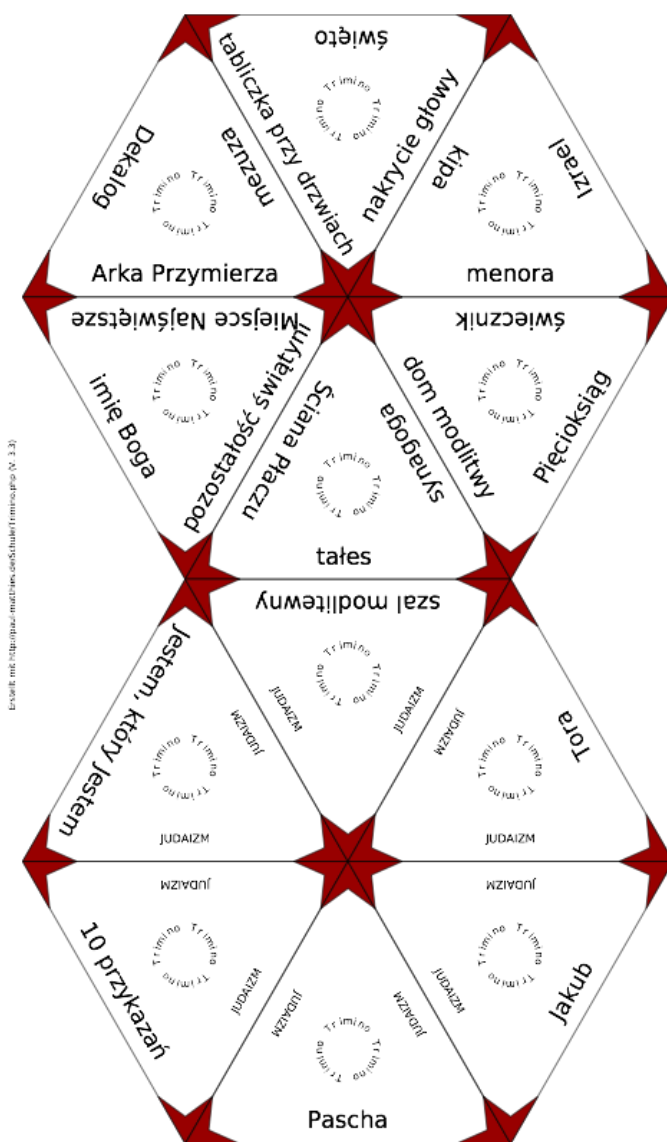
święto

tabliczka przy drzwiach

nakrycie głowy

Trimino Trimino

Dekalog

mezuza

Trimino Trimino

Arka Przymierza

kipa

Izrael

Trimino Trimino

menora

Miejsce Najświętsze

pozostałość świątyni

imię Boga

Trimino Trimino

Ściana Płaczu

synagoga

Trimino Trimino

tałes

świecznik

dom modlitwy

Pięcioksiąg

Trimino Trimino

Erstellt mit http://paul-matthies.de/Schule/Trimino.php (V. 3.3)

szal modlitewny

Trimino Trimino

JUDAIZM

JUDAIZM

Jestem, który Jestem

Trimino Trimino

JUDAIZM

JUDAIZM

Tora

Trimino Trimino

JUDAIZM

JUDAIZM

JUDAIZM

10 przykazań

Trimino Trimino

JUDAIZM

JUDAIZM

Trimino Trimino

JUDAIZM

Pascha

JUDAIZM

Jakub

Trimino Trimino

JUDAIZM